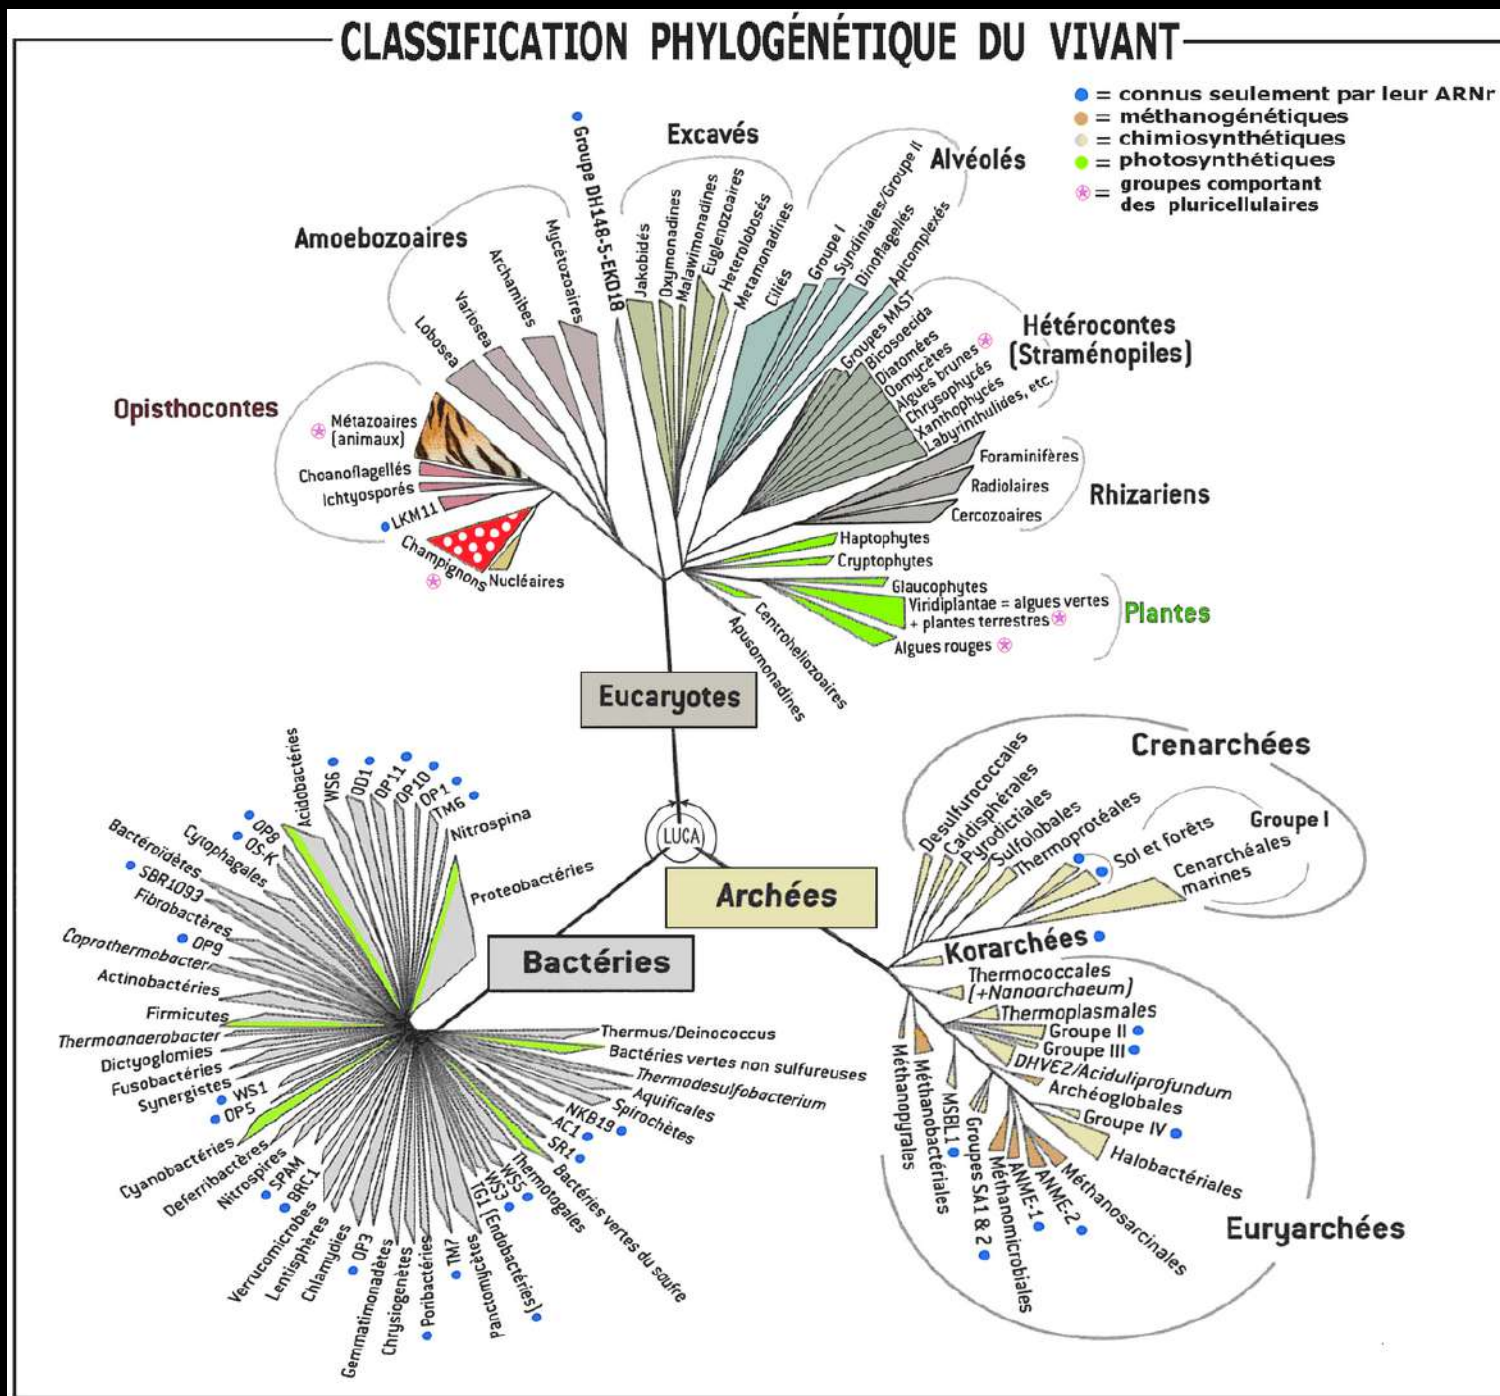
CLASSIFICATION PHYLOGÉNÉTIQUE DU VIVANT

= connus seulement par leur ARNr
= méthanogénétiques
= chimiosynthétiques
= photosynthétiques
= groupes comportant des pluricellulaires

Excavés
Alvéolés
Amoebozoaires
Groupe DH148-5-EKD18
Jakobidés
Oxymonadines
Malawimonadines
Euglenozoaires
Heterolobosés
Metamonadines
Ciliés
Groupe I
Syndiniales/Groupe II
Dinoflagellés
Apicomplexés
Lobosea
Variosea
Archamibes
Mycétozoaires
Hétérocontes (Straménopiles)
Groupes MAST
Bicosoecida
Diatomées
Oomycètes
Algues brunes
Chrysophycés
Xanthophycés
Labyrinthulides, etc.
Opisthocontes
Métazoaires (animaux)
Choanoflagellés
Ichtyosporés
LKM11
Champignons
Nucléaires
Foraminifères
Radiolaires
Cercozoaires
Rhizariens
Haptophytes
Cryptophytes
Glaucophytes
Viridiplantae = algues vertes + plantes terrestres
Plantes
Algues rouges
Centroheliozoaires
Apusomonadines
Eucaryotes
LUCA
Archées
Bactéries
Crenarchées
Desulfurococcales
Caldisphérales
Pyrodictiales
Sulfolobales
Thermoprotéales
Sol et forêts
Groupe I
Cenarchéales marines
Korarchées
Thermococcales (+Nanoarchaeum)
Thermoplasmales
Groupe II
Groupe III
DHVE2/Aciduliprofundum
Archéoglobales
Groupe IV
Halobactériales
Méthanosarcinales
ANME-2
ANME-1
Méthanomicrobiales
Groupes SA1 & 2
MSBL1
Méthanobactériales
Méthanopyrales
Euryarchées
Acidobactéries
WS6
OD1
OP11
OP10
OP1
TM6
Nitrospina
OP8
OS-K
Cytophagales
Bactéroïdères
SBR1093
Fibrobactères
OP9
Coprothermobacter
Actinobactéries
Firmicutes
Thermoanaerobacter
Dictyoglomies
Fusobactéries
Synergistes
WS1
OP5
Cyanobactéries
Deferribactères
Nitrospires
SPAM
BRC1
Verrucomicrobes
Lentisphères
Chlamydies
OP3
Gemmatimonadètes
Chrysiogenètes
Poribactéries
TM7
Planctomycètes
TG1 (Endobactéries)
WS3
WS5
Thermotogales
Bactéries vertes du soufre
SR1
AC1
NKB19
Spirochètes
Aquificales
Thermodesulfobacterium
Bactéries vertes non sulfureuses
Thermus/Deinococcus
Proteobactéries